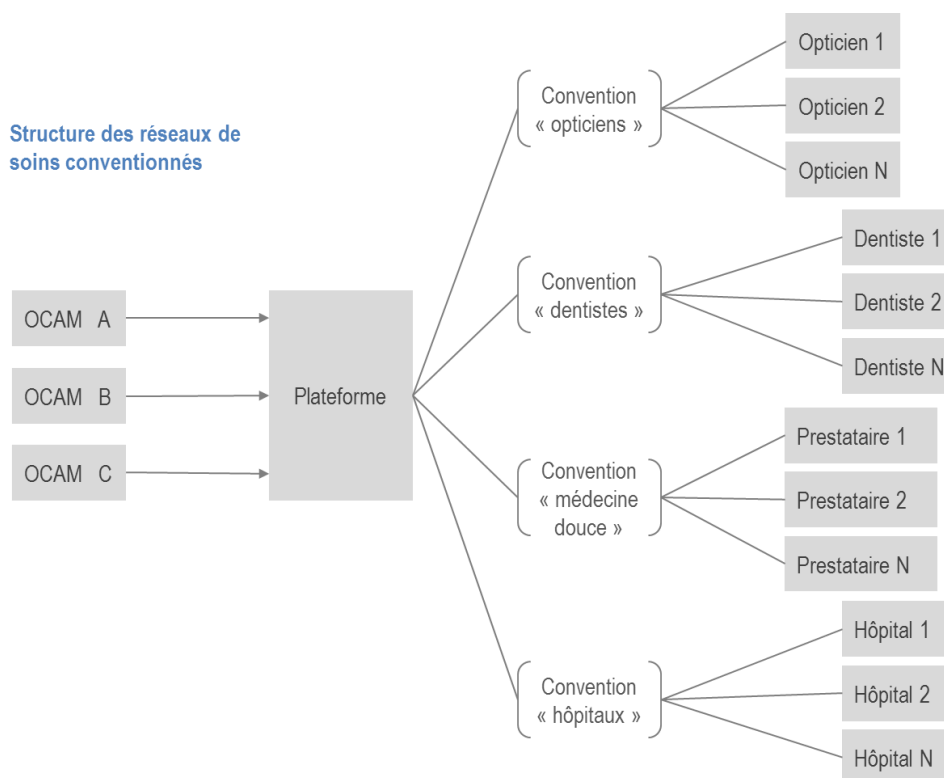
Structure des réseaux de soins conventionnés

OCAM A

OCAM B

OCAM C

Plateforme

Convention « opticiens »

Opticien 1

Opticien 2

Opticien N

Convention « dentistes »

Dentiste 1

Dentiste 2

Dentiste N

Convention « médecine douce »

Prestataire 1

Prestataire 2

Prestataire N

Convention « hôpitaux »

Hôpital 1

Hôpital 2

Hôpital N